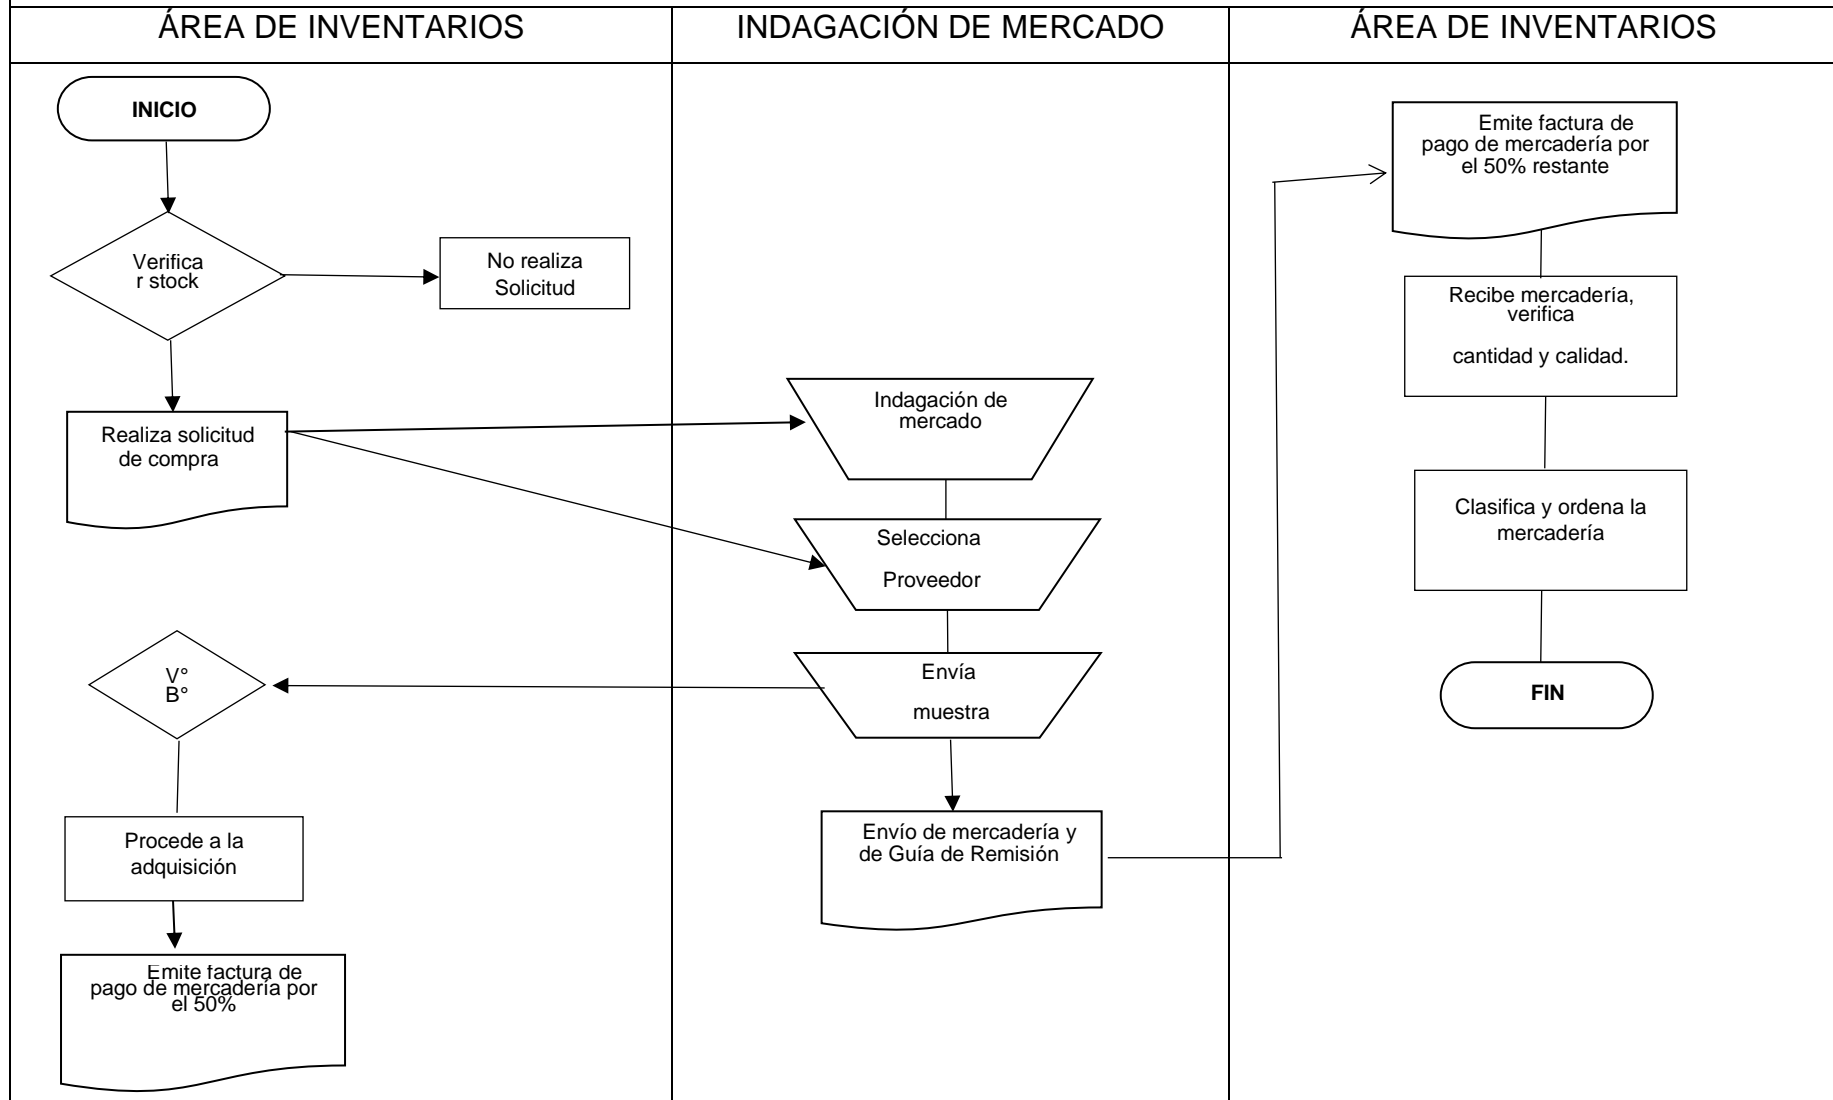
| ÁREA DE INVENTARIOS | INDAGACIÓN DE MERCADO | ÁREA DE INVENTARIOS |
|---|---|---|

INICIO

Verifica r stock

No realiza Solicitud

Realiza solicitud de compra

V° B°

Procede a la adquisición

Emite factura de pago de mercadería por el 50%

Indagación de mercado

Selecciona Proveedor

Envía muestra

Envío de mercadería y de Guía de Remisión

Emite factura de pago de mercadería por el 50% restante

Recibe mercadería, verifica cantidad y calidad.

Clasifica y ordena la mercadería

FIN